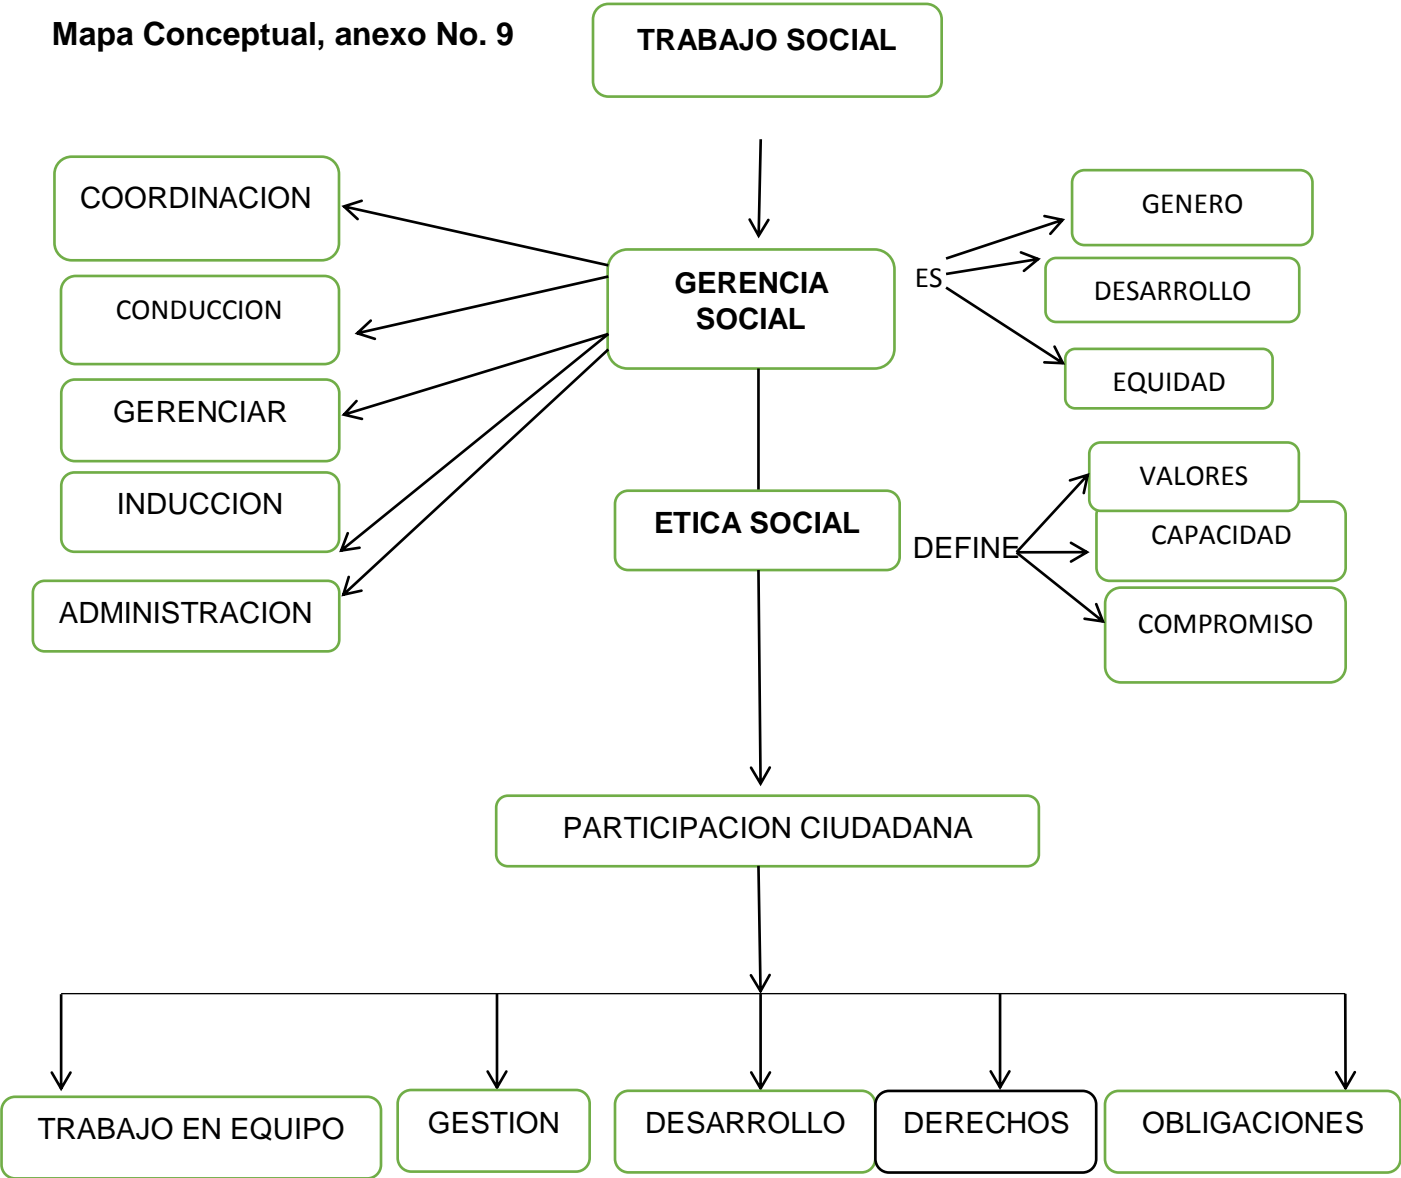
Mapa Conceptual, anexo No. 9

TRABAJO SOCIAL

GERENCIA SOCIAL

COORDINACION

CONDUCCION

GERENCIAR

INDUCCION

ADMINISTRACION

ES

GENERO

DESARROLLO

EQUIDAD

ETICA SOCIAL

DEFINE

VALORES

CAPACIDAD

COMPROMISO

PARTICIPACION CIUDADANA

TRABAJO EN EQUIPO

GESTION

DESARROLLO

DERECHOS

OBLIGACIONES